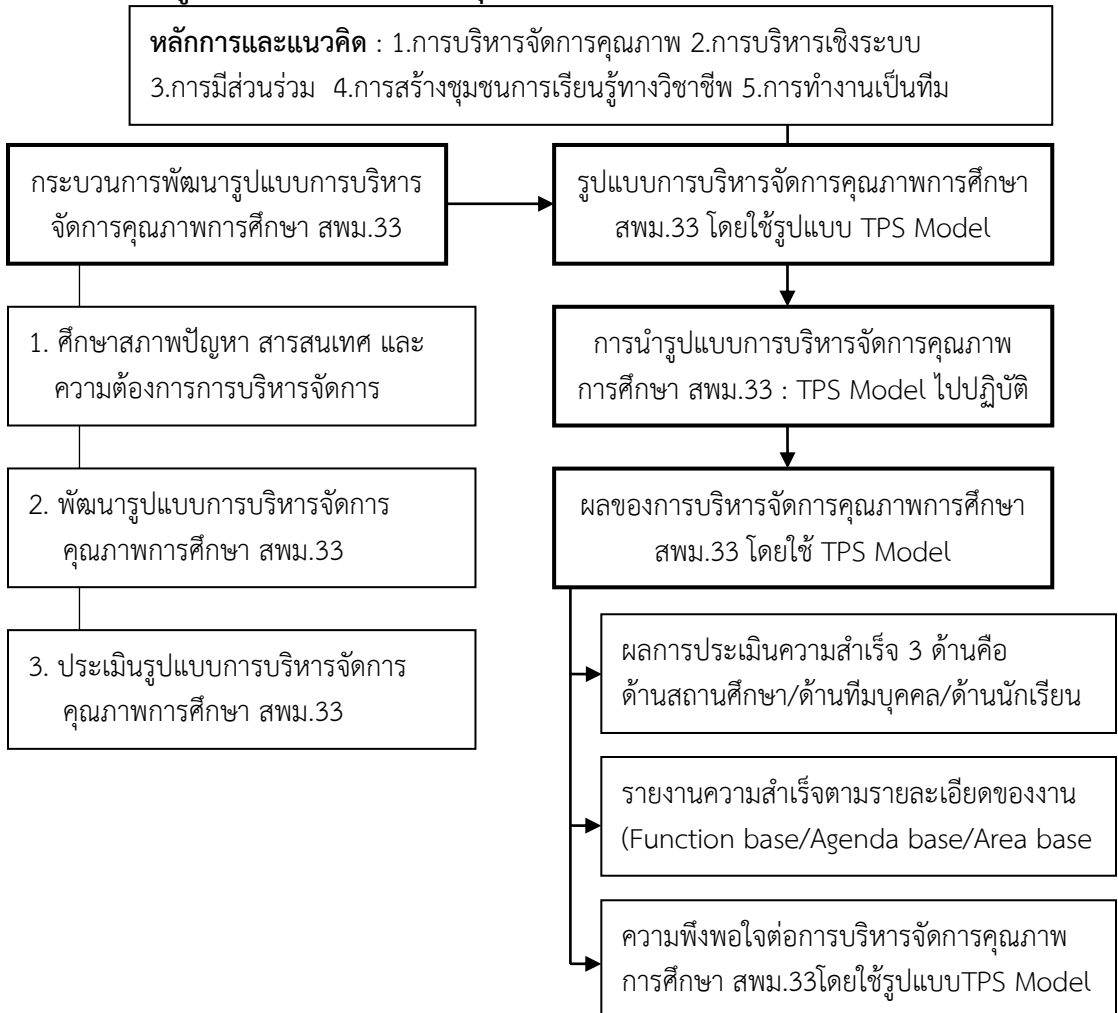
**หลักการและแนวคิด** : 1.การบริหารจัดการคุณภาพ 2.การบริหารเชิงระบบ 3.การมีส่วนร่วม 4.การสร้างชุมชนการเรียนรู้ทางวิชาชีพ 5.การทำงานเป็นทีม

กระบวนการพัฒนารูปแบบการบริหารจัดการคุณภาพการศึกษา สพม.33

1. ศึกษาสภาพปัญหา สารสนเทศ และความต้องการการบริหารจัดการ

2. พัฒนารูปแบบการบริหารจัดการคุณภาพการศึกษา สพม.33

3. ประเมินรูปแบบการบริหารจัดการคุณภาพการศึกษา สพม.33

รูปแบบการบริหารจัดการคุณภาพการศึกษา สพม.33 โดยใช้รูปแบบ TPS Model

การนำรูปแบบการบริหารจัดการคุณภาพการศึกษา สพม.33 : TPS Model ไปปฏิบัติ

ผลของการบริหารจัดการคุณภาพการศึกษา สพม.33 โดยใช้ TPS Model

ผลการประเมินความสำเร็จ 3 ด้านคือ ด้านสถานศึกษา/ด้านทีมบุคคล/ด้านนักเรียน

รายงานความสำเร็จตามรายละเอียดของงาน (Function base/Agenda base/Area base

ความพึงพอใจต่อการบริหารจัดการคุณภาพการศึกษา สพม.33โดยใช้รูปแบบTPS Model